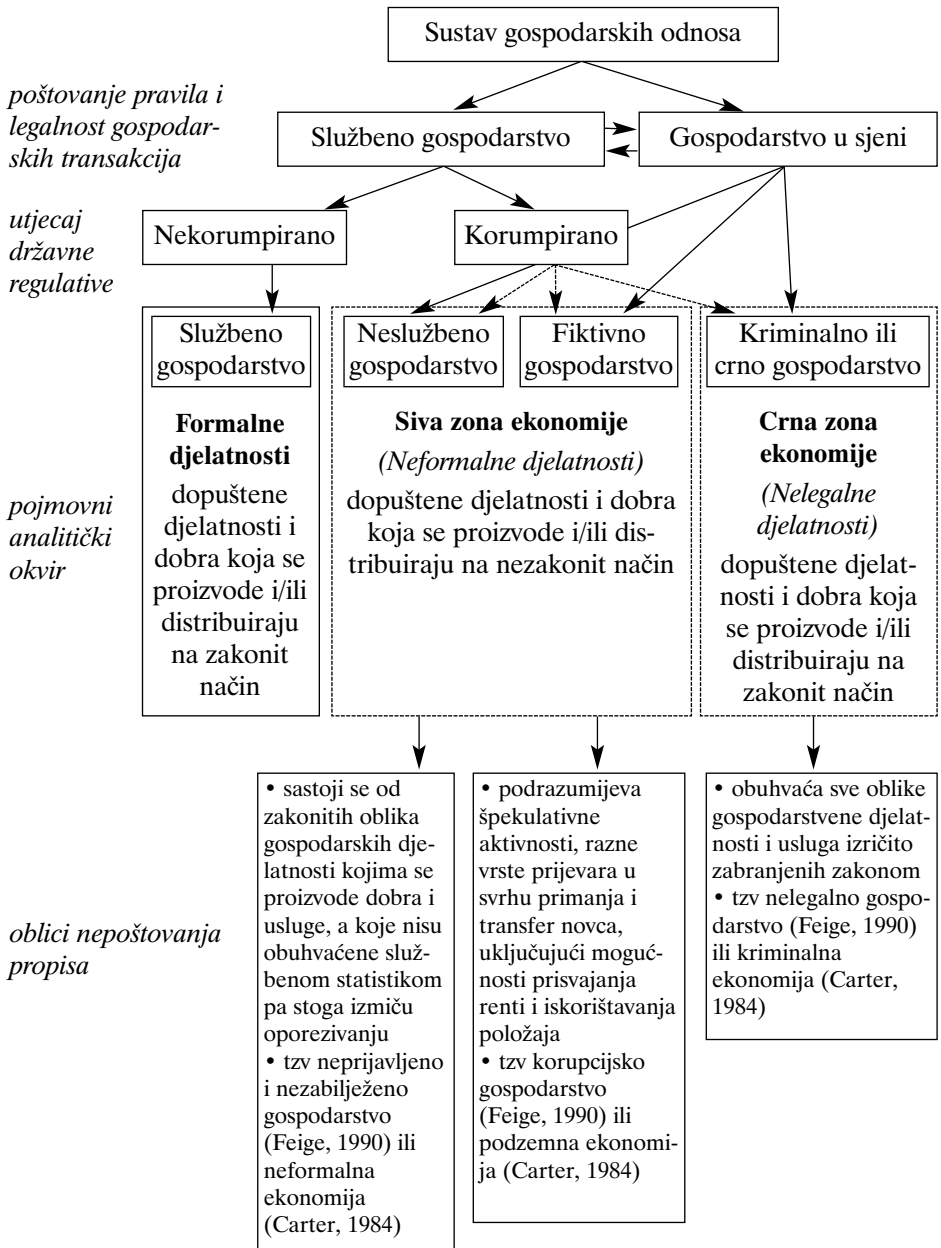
Sustav gospodarskih odnosa

poštovanje pravila i legalnost gospodarskih transakcija

Službeno gospodarstvo

Gospodarstvo u sjeni

utjecaj državne regulative

Nekorumpirano

Korumpirano

Službeno gospodarstvo

Neslužbeno gospodarstvo

Fiktivno gospodarstvo

Kriminalno ili crno gospodarstvo

pojmovni analitički okvir

**Formalne djelatnosti**
dopuštene djelatnosti i dobra koja se proizvode i/ili distribuiraju na zakonit način

**Siva zona ekonomije**
*(Neformalne djelatnosti)*
dopuštene djelatnosti i dobra koja se proizvode i/ili distribuiraju na nezakonit način

**Crna zona ekonomije**
*(Nelegalne djelatnosti)*
dopuštene djelatnosti i dobra koja se proizvode i/ili distribuiraju na zakonit način

oblici nepoštovanja propisa

• sastoji se od zakonitih oblika gospodarskih djelatnosti kojima se proizvode dobra i usluge, a koje nisu obuhvaćene službenom statistikom pa stoga izmiču oporezivanju
• tzv neprijavljeno i nezabilježeno gospodarstvo (Feige, 1990) ili neformalna ekonomija (Carter, 1984)

• podrazumijeva špekulativne aktivnosti, razne vrste prijevara u svrhu primanja i transfer novca, uključujući mogućnosti prisvajanja renti i iskorištavanja položaja
• tzv korupcijsko gospodarstvo (Feige, 1990) ili podzemna ekonomija (Carter, 1984)

• obuhvaća sve oblike gospodarstvene djelatnosti i usluga izričito zabranjenih zakonom
• tzv nelegalno gospodarstvo (Feige, 1990) ili kriminalna ekonomija (Carter, 1984)